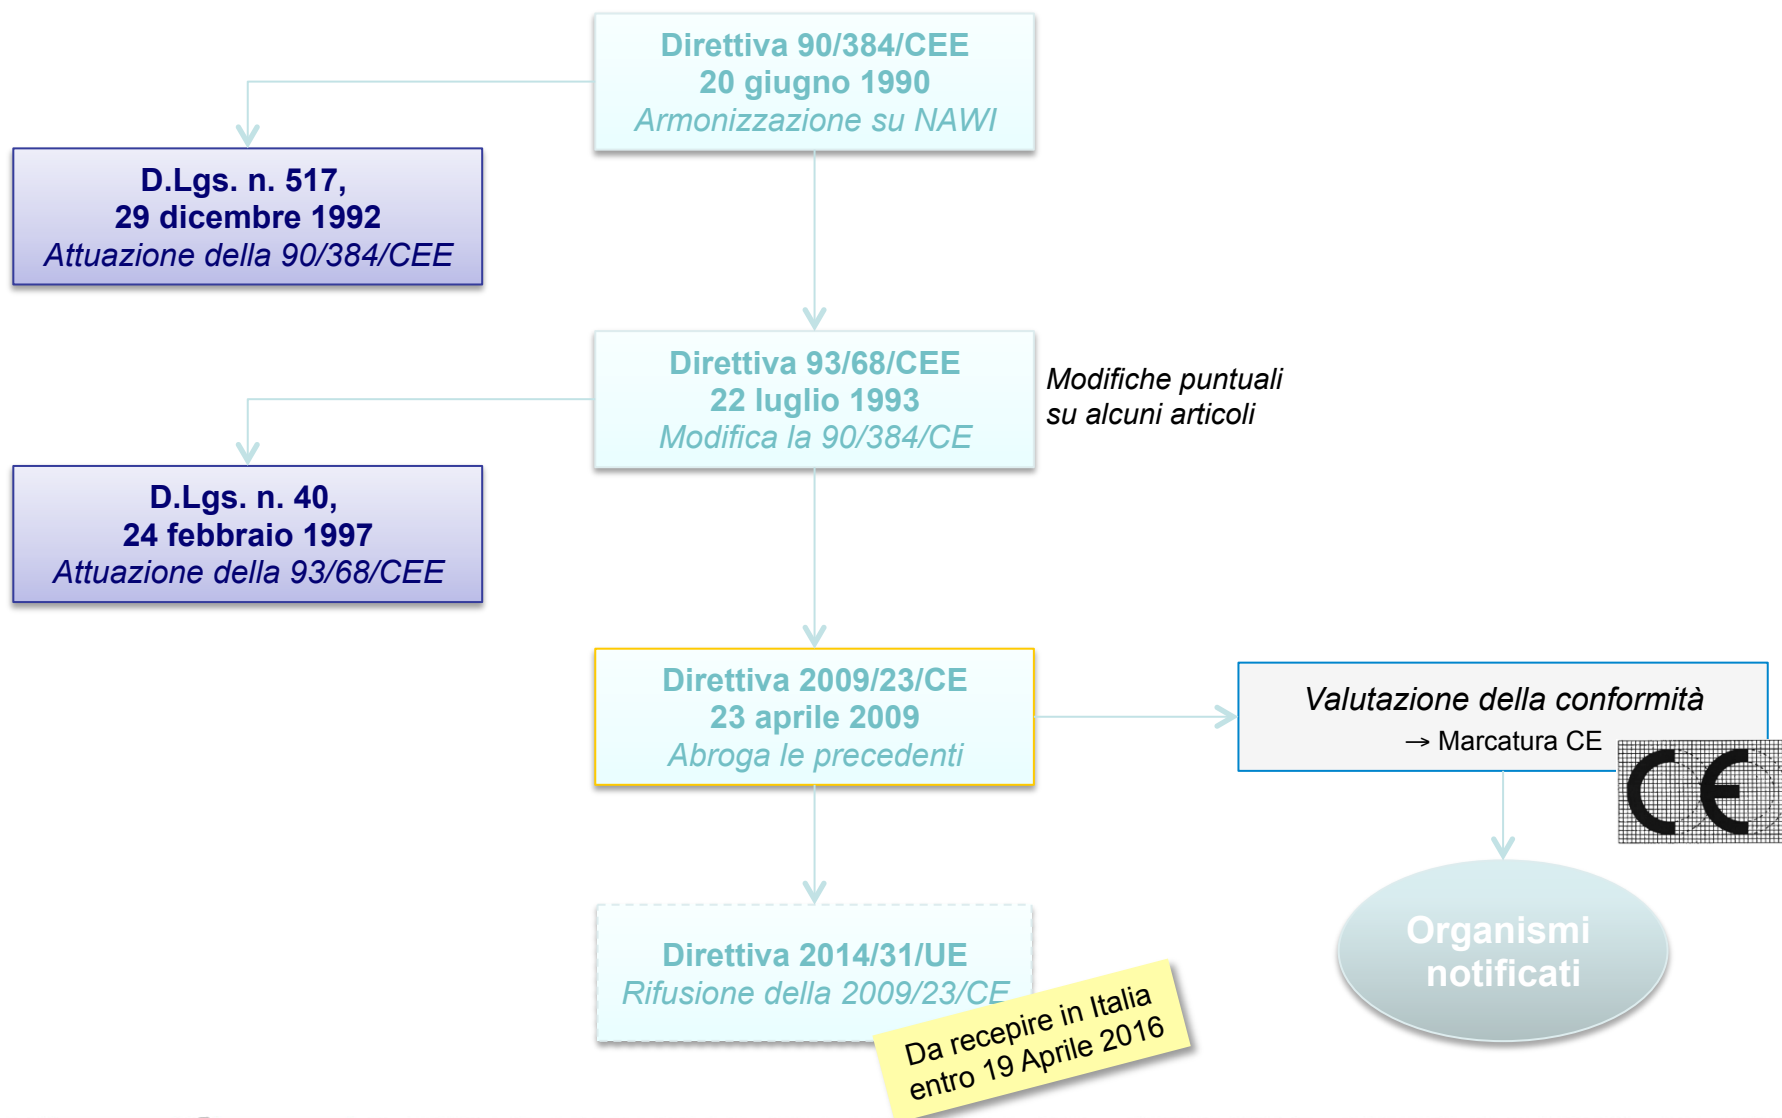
Direttiva 90/384/CEE
20 giugno 1990
Armonizzazione su NAWI

D.Lgs. n. 517,
29 dicembre 1992
Attuazione della 90/384/CEE

Direttiva 93/68/CEE
22 luglio 1993
Modifica la 90/384/CEE

Modifiche puntuali su alcuni articoli

D.Lgs. n. 40,
24 febbraio 1997
Attuazione della 93/68/CEE

Direttiva 2009/23/CE
23 aprile 2009
Abroga le precedenti

Valutazione della conformità
→ Marcatura CE

CE

Organismi notificati

Direttiva 2014/31/UE
Rifusione della 2009/23/CE

Da recepire in Italia entro 19 Aprile 2016